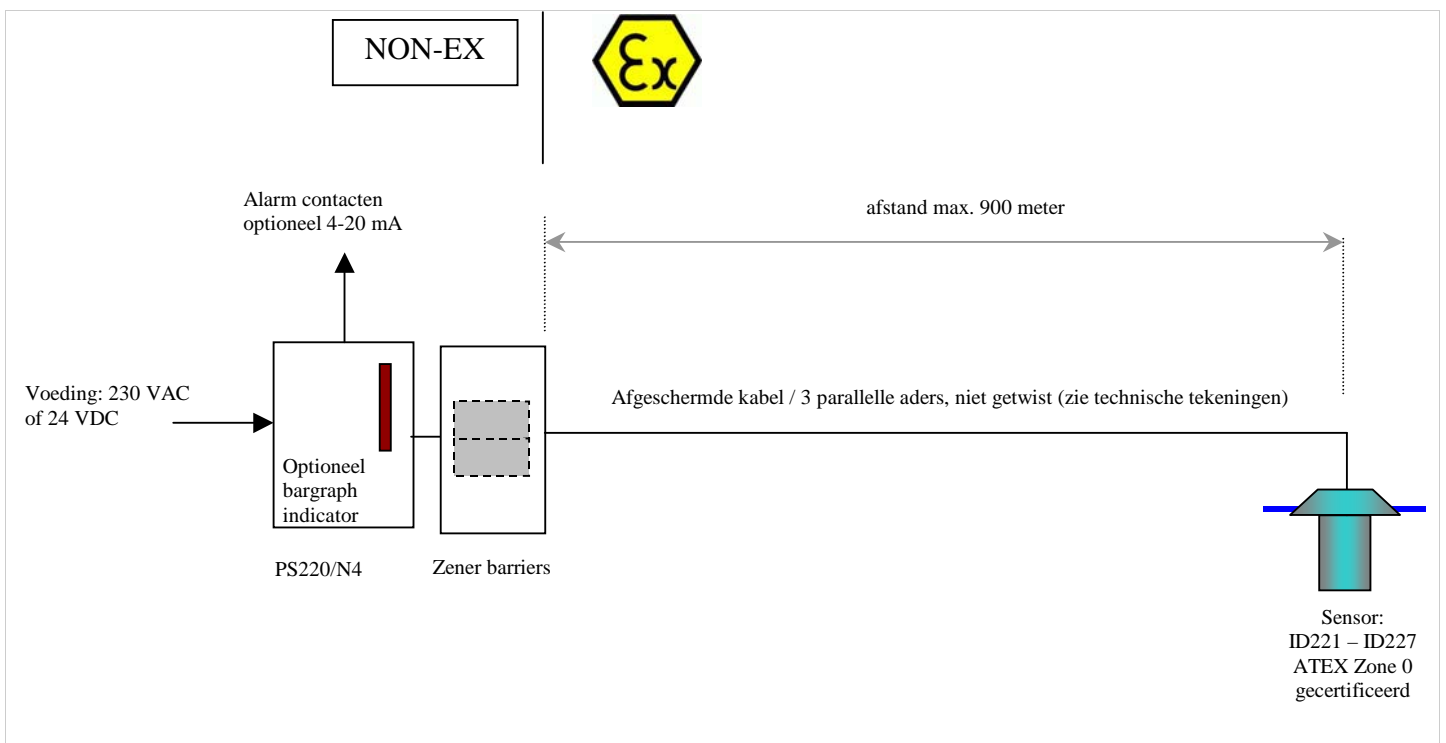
NON-EX

Ex

Alarm contacten
optioneel 4-20 mA

afstand max. 900 meter

Voeding: 230 VAC
of 24 VDC

Optioneel
bargraph
indicator

Afgeschermde kabel / 3 parallelle aders, niet getwist (zie technische tekeningen)

PS220/N4

Zener barriers

Sensor:
ID221 – ID227
ATEX Zone 0
gecertificeerd